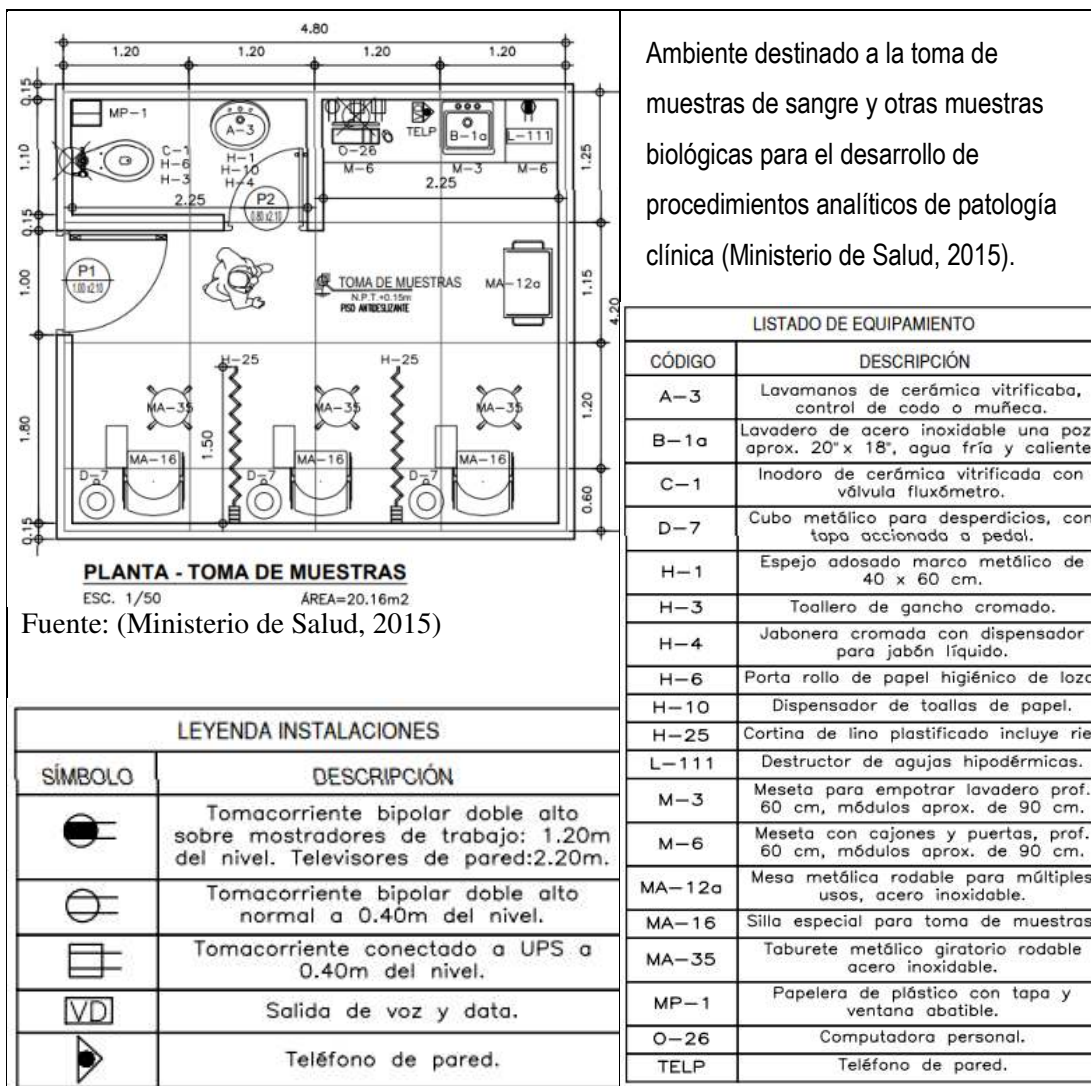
4.80
1.20 1.20 1.20 1.20
0.15 1.10 0.15 1.00 1.80 0.15
1.25 1.15 1.20 0.60 4.20
MP-1
A-3
C-1 H-6 H-3
H-1 H-10 H-4
2.25
P2 0.80x2.10
O-26
TELP
B-1a
L-111
M-6 M-3 M-6
2.25
P1 1.00x2.10
TOMA DE MUESTRAS
N.P.T.+0.15m
PISO ANTIDESLIZANTE
MA-12a
H-25 H-25
MA-35 MA-35 MA-35
1.50
MA-16 MA-16 MA-16
D-7 D-7 D-7

PLANTA - TOMA DE MUESTRAS
ESC. 1/50 ÁREA=20.16m2
Fuente: (Ministerio de Salud, 2015)

Ambiente destinado a la toma de muestras de sangre y otras muestras biológicas para el desarrollo de procedimientos analíticos de patología clínica (Ministerio de Salud, 2015).

| LISTADO DE EQUIPAMIENTO | |
|---|---|
| CÓDIGO | DESCRIPCIÓN |
| A-3 | Lavamanos de cerámica vitrificaba, control de codo o muñeca. |
| B-1a | Lavadero de acero inoxidable una poz aprox. 20"x 18", agua fría y caliente |
| C-1 | Inodoro de cerámica vitrificada con válvula fluxómetro. |
| D-7 | Cubo metálico para desperdicios, con tapa accionada a pedal. |
| H-1 | Espejo adosado marco metálico de 40 x 60 cm. |
| H-3 | Toallero de gancho cromado. |
| H-4 | Jabonera cromada con dispensador para jabón líquido. |
| H-6 | Porta rollo de papel higiénico de loza |
| H-10 | Dispensador de toallas de papel. |
| H-25 | Cortina de lino plastificado incluye rie |
| L-111 | Destructor de agujas hipodérmicas. |
| M-3 | Meseta para empotrar lavadero prof. 60 cm, módulos aprox. de 90 cm. |
| M-6 | Meseta con cajones y puertas, prof. 60 cm, módulos aprox. de 90 cm. |
| MA-12a | Mesa metálica rodable para múltiples usos, acero inoxidable. |
| MA-16 | Silla especial para toma de muestras |
| MA-35 | Taburete metálico giratorio rodable acero inoxidable. |
| MP-1 | Papelera de plástico con tapa y ventana abatible. |
| O-26 | Computadora personal. |
| TELP | Teléfono de pared. |

| LEYENDA INSTALACIONES | |
|---|---|
| SÍMBOLO | DESCRIPCIÓN |
| | Tomacorriente bipolar doble alto sobre mostradores de trabajo: 1.20m del nivel. Televisores de pared:2.20m. |
| | Tomacorriente bipolar doble alto normal a 0.40m del nivel. |
| | Tomacorriente conectado a UPS a 0.40m del nivel. |
| VD | Salida de voz y data. |
| | Teléfono de pared. |